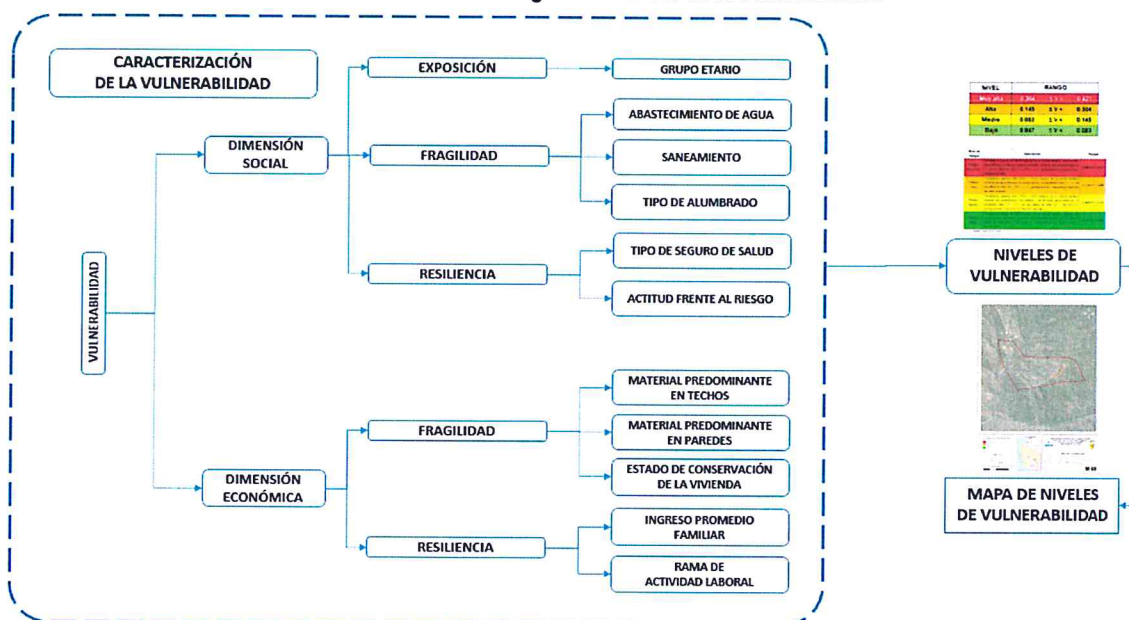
CARACTERIZACIÓN DE LA VULNERABILIDAD

VULNERABILIDAD

DIMENSIÓN SOCIAL

EXPOSICIÓN

GRUPO ETARIO

FRAGILIDAD

ABASTECIMIENTO DE AGUA

SANEAMIENTO

TIPO DE ALUMBRADO

RESILIENCIA

TIPO DE SEGURO DE SALUD

ACTITUD FRENTE AL RIESGO

DIMENSIÓN ECONÓMICA

FRAGILIDAD

MATERIAL PREDOMINANTE EN TECHOS

MATERIAL PREDOMINANTE EN PAREDES

ESTADO DE CONSERVACIÓN DE LA VIVIENDA

RESILIENCIA

INGRESO PROMEDIO FAMILIAR

RAMA DE ACTIVIDAD LABORAL

| NIVEL | RANGO | | |
|---|---|---|---|
| Muy alta | 0.304 | ≤ V ≤ | 0.421 |
| Alta | 0.145 | ≤ V < | 0.304 |
| Media | 0.083 | ≤ V < | 0.145 |
| Baja | 0.047 | ≤ V < | 0.083 |

NIVELES DE VULNERABILIDAD

MAPA DE NIVELES DE VULNERABILIDAD